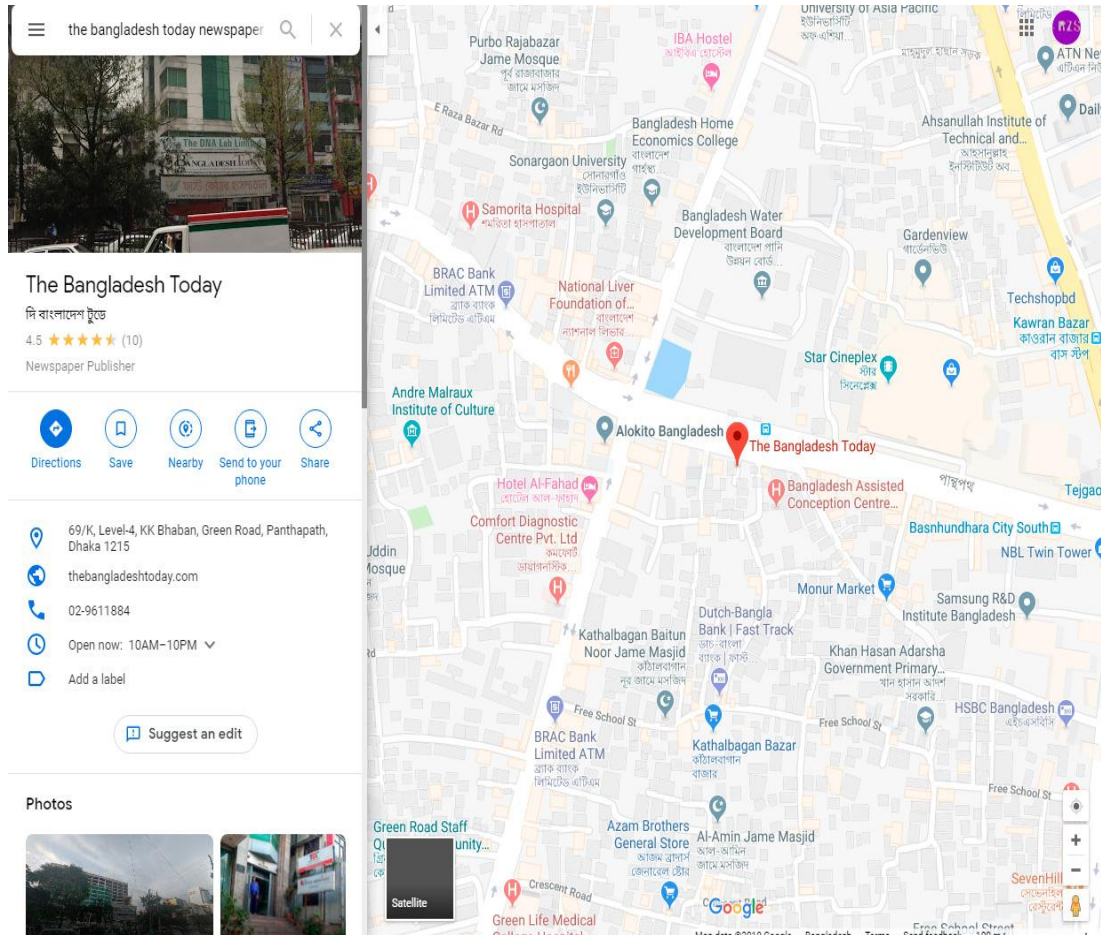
the bangladesh today newspaper

The Bangladesh Today
দি বাংলাদেশ টুডে
4.5 ★★★★★ (10)
Newspaper Publisher

Directions
Save
Nearby
Send to your phone
Share

69/K, Level-4, KK Bhaban, Green Road, Panthapath, Dhaka 1215
thebangladeshtoday.com
02-9611884
Open now: 10AM–10PM
Add a label

Suggest an edit

Photos

Satellite

University of Asia Pacific
Purbo Rajabazar Jame Mosque
পূর্ব রাজাবাজার জামে মসজিদ
IBA Hostel
আইবিএ হোস্টেল
ATN News
E Raza Bazar Rd
Bangladesh Home Economics College
বাংলাদেশ গার্হস্থ্য
Ahsanullah Institute of Technical and...
আহছানউল্লাহ ইনস্টিটিউট অব
Daily
Sonargaon University
সোনারগাঁও ইউনিভার্সিটি
Samorita Hospital
সমরিতা হাসপাতাল
Bangladesh Water Development Board
বাংলাদেশ পানি উন্নয়ন বোর্ড
Gardenview
গার্ডেনভিউ
BRAC Bank Limited ATM
ব্র্যাক ব্যাংক লিমিটেড এটিএম
National Liver Foundation of...
বাংলাদেশ ন্যাশনাল লিভার
Techshopbd
Kawran Bazar
কাওরান বাজার বাস স্টপ
Star Cineplex
স্টার সিনেপ্লেক্স
Andre Malraux Institute of Culture
Alokito Bangladesh
The Bangladesh Today
পান্থপথ
Tejgao
Hotel Al-Fahad
হোটেল আল-ফাহাদ
Bangladesh Assisted Conception Centre...
Comfort Diagnostic Centre Pvt. Ltd
কমফোর্ট ডায়াগনস্টিক
Basnhundhara City South
NBL Twin Tower
Uddin Mosque
Monur Market
Dutch-Bangla Bank | Fast Track
ডাচ-বাংলা ব্যাংক | ফাস্ট
Samsung R&D Institute Bangladesh
Kathalbagan Baitun Noor Jame Masjid
কাঁঠালবাগান নুর জামে মসজিদ
Khan Hasan Adarsha Government Primary...
খান হাসান আদর্শ সরকারি
Free School St
BRAC Bank Limited ATM
ব্র্যাক ব্যাংক লিমিটেড এটিএম
Free School St
HSBC Bangladesh
এইচএসবিসি
Kathalbagan Bazar
কাঁঠালবাগান বাজার
Free School St
Green Road Staff Qu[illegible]unity...
Azam Brothers General Store
আজম ব্রাদার্স জেনারেল স্টোর
Al-Amin Jame Masjid
আল-আমিন জামে মসজিদ
Crescent Road
SevenHill
Green Life Medical
Google
Free School Street